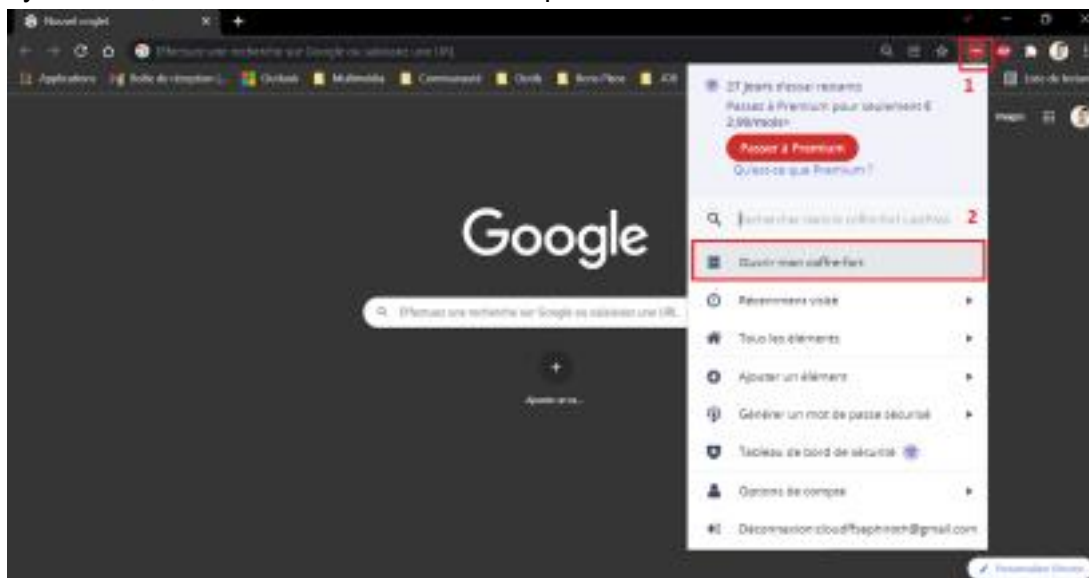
Nouvel onglet

Effectuez une recherche sur Google ou saisissez une URL

Applications Boîte de réception (... Outlook Multimédia Communauté Outils Bons Plans JDB Liste de lecture

27 jours d'essai restants
Passez à Premium pour seulement € 2,99/mois+
Passer à Premium
Qu'est-ce que Premium ?

1

Rechercher dans le coffre-fort LastPass 2

Ouvrir mon coffre-fort

Récemment visité

Tous les éléments

Ajouter un élément

Générer un mot de passe sécurisé

Tableau de bord de sécurité

Options de compte

Déconnexion cloudflsephitech@gmail.com

Images

Google

Effectuez une recherche sur Google ou saisissez une URL

Ajouter un ra...

Personnaliser Chrome